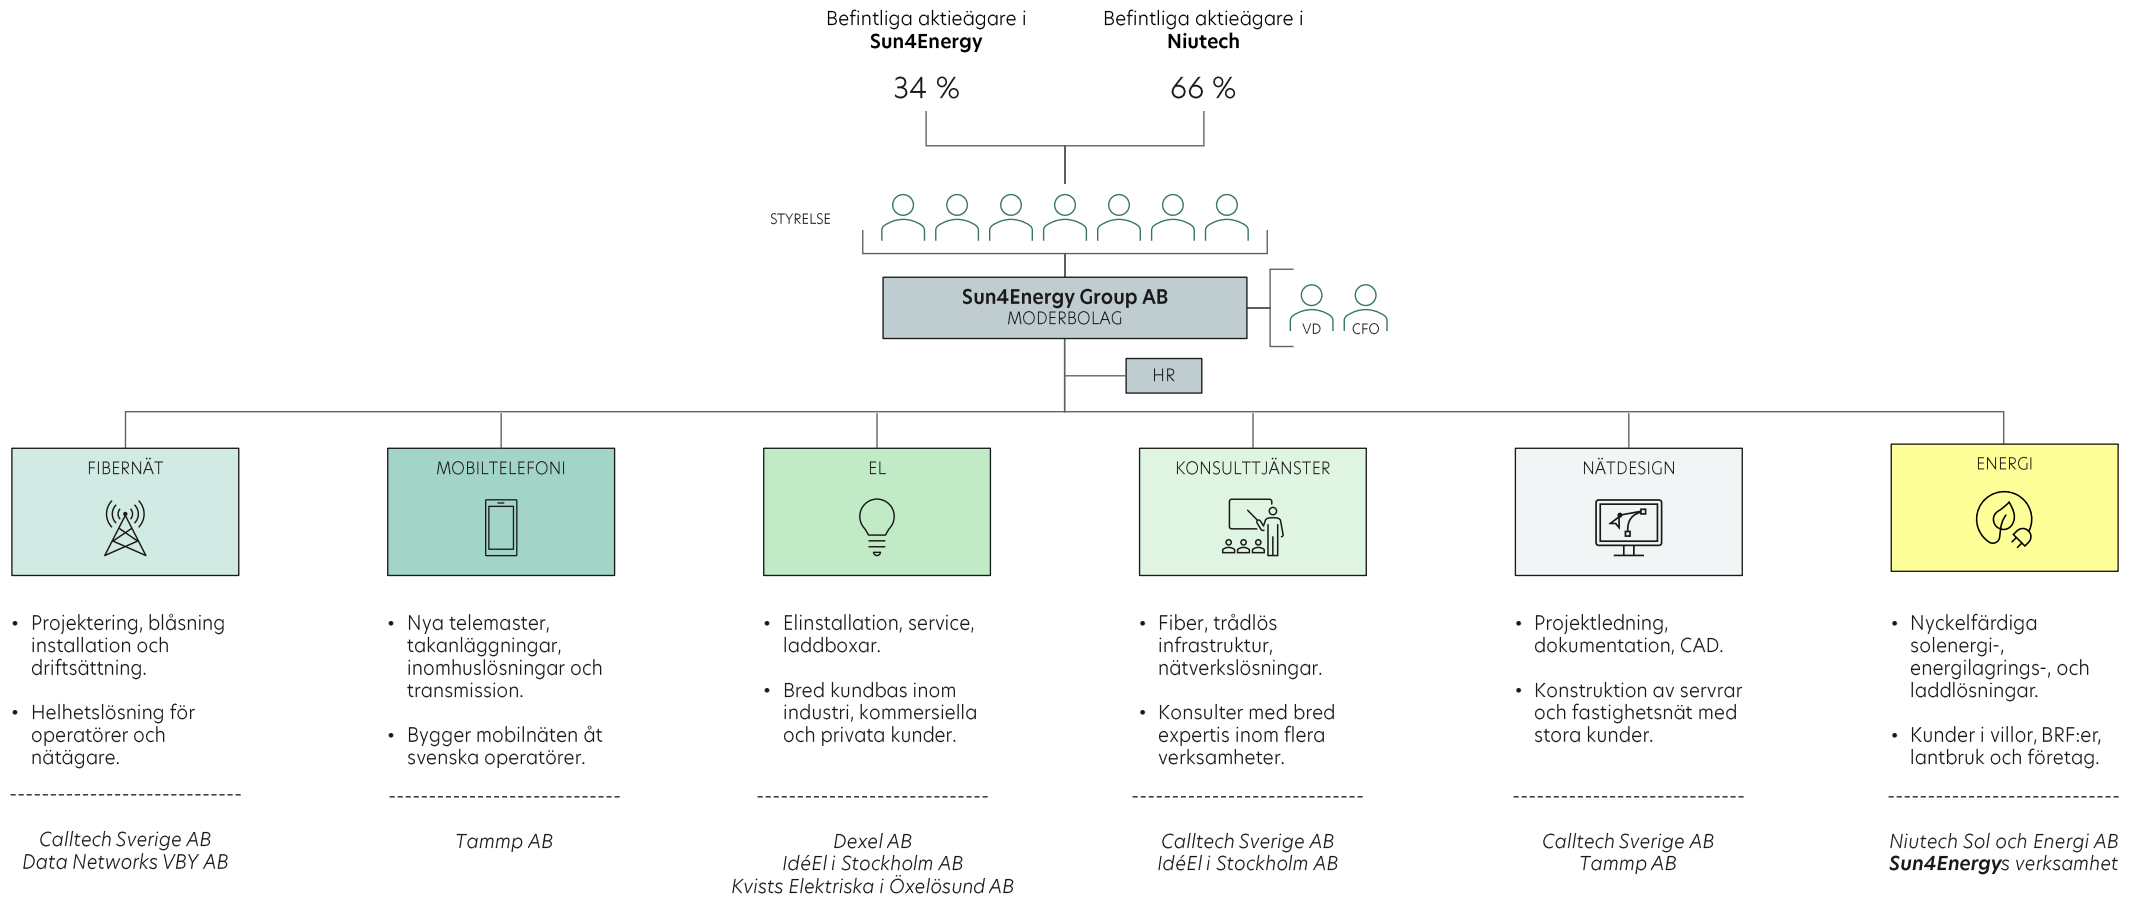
Befintliga aktieägare i
**Sun4Energy**

34 %

Befintliga aktieägare i
**Niutech**

66 %

STYRELSE

**Sun4Energy Group AB**
MODERBOLAG

VD

CFO

HR

FIBERNÄT

• Projektering, blåsning installation och driftsättning.

• Helhetslösning för operatörer och nätägare.

*Calltech Sverige AB*
*Data Networks VBY AB*

MOBILTELEFONI

• Nya telemaster, takanläggningar, inomhuslösningar och transmission.

• Bygger mobilnäten åt svenska operatörer.

*Tammp AB*

EL

• Elinstallation, service, laddboxar.

• Bred kundbas inom industri, kommersiella och privata kunder.

*Dexel AB*
*IdéEl i Stockholm AB*
*Kvists Elektriska i Öxelösund AB*

KONSULTTJÄNSTER

• Fiber, trådlös infrastruktur, nätverkslösningar.

• Konsulter med bred expertis inom flera verksamheter.

*Calltech Sverige AB*
*IdéEl i Stockholm AB*

NÄTDESIGN

• Projektledning, dokumentation, CAD.

• Konstruktion av servrar och fastighetsnät med stora kunder.

*Calltech Sverige AB*
*Tammp AB*

ENERGI

• Nyckelfärdiga solenergi-, energilagrings-, och laddlösningar.

• Kunder i villor, BRF:er, lantbruk och företag.

*Niutech Sol och Energi AB*
***Sun4Energy**s verksamhet*